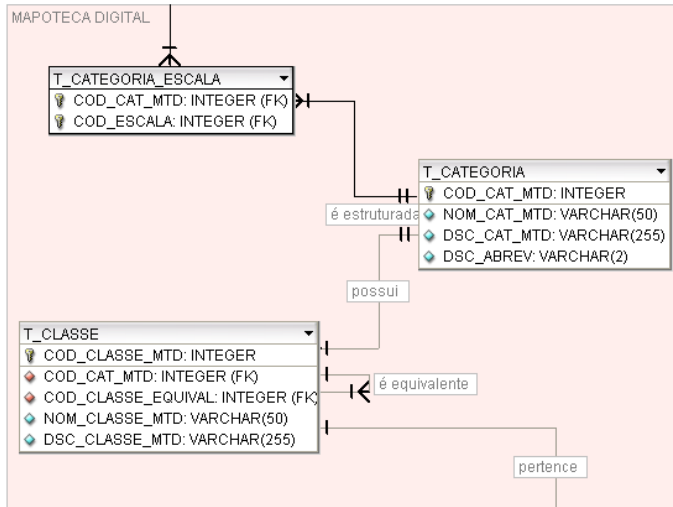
MAPOTECA DIGITAL

T_CATEGORIA_ESCALA
COD_CAT_MTD: INTEGER (FK)
COD_ESCALA: INTEGER (FK)

T_CATEGORIA
COD_CAT_MTD: INTEGER
NOM_CAT_MTD: VARCHAR(50)
DSC_CAT_MTD: VARCHAR(255)
DSC_ABREV: VARCHAR(2)

é estruturada

possui

T_CLASSE
COD_CLASSE_MTD: INTEGER
COD_CAT_MTD: INTEGER (FK)
COD_CLASSE_EQUIVAL: INTEGER (FK)
NOM_CLASSE_MTD: VARCHAR(50)
DSC_CLASSE_MTD: VARCHAR(255)

é equivalente

pertence